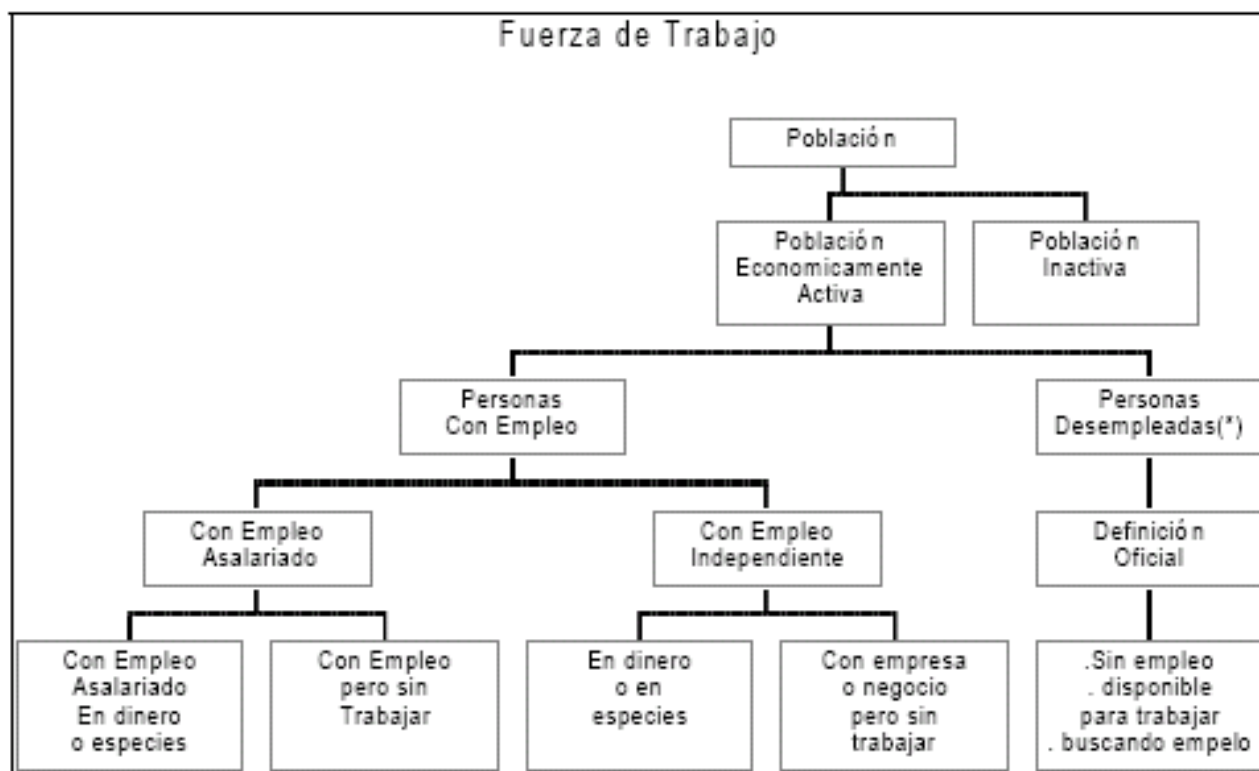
Fuerza de Trabajo

Població n

Població n Economicamente Activa

Població n Inactiva

Personas Con Empleo

Personas Desempleadas(*)

Con Empleo Asalariado

Con Empleo Independiente

Definició n Oficial

Con Empleo Asalariado En dinero o especies

Con Empleo pero sin Trabajar

En dinero o en especies

Con empresa o negocio pero sin trabajar

.Sin empleo . disponible para trabajar . buscando empelo